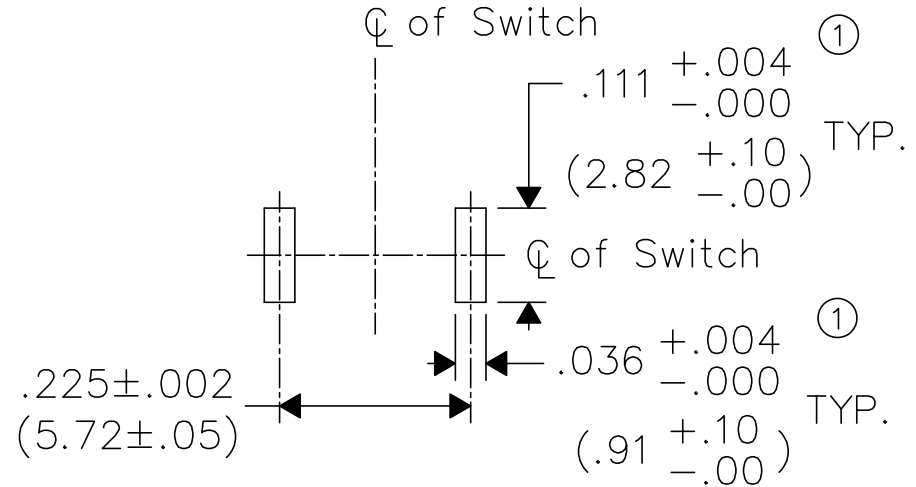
℄ of Switch

①

$.111 \begin{smallmatrix} +.004 \\ -.000 \end{smallmatrix}$

$(2.82 \begin{smallmatrix} +.10 \\ -.00 \end{smallmatrix})$ TYP.

℄ of Switch

①

$.036 \begin{smallmatrix} +.004 \\ -.000 \end{smallmatrix}$

$(.91 \begin{smallmatrix} +.10 \\ -.00 \end{smallmatrix})$ TYP.

$.225 \pm .002$

$(5.72 \pm .05)$